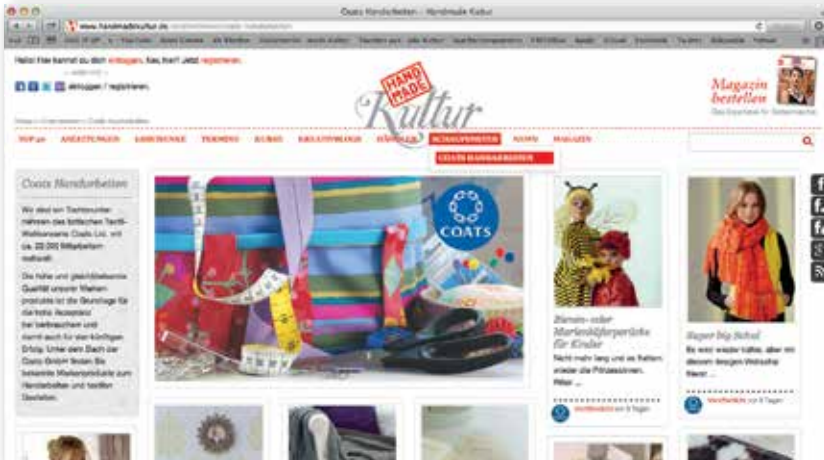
Coats Handarbeiten - Handmade Kultur

www.handmadekultur.de/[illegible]

Hallo! Hier kannst du dich einloggen. Neu hier? Jetzt registrieren.

einloggen / registrieren

HAND MADE Kultur

Magazin bestellen

TOP 50 ANLEITUNGEN GESCHENKE TERMINE KURSE KREATIVBLOGS HÄNDLER SCHAUFENSTER NEWS MAGAZIN

COATS HANDARBEITEN

Coats Handarbeiten

Wir sind ein Tochterunternehmen des britischen Textil-Weltkonzerns Coats Ltd. mit ca. 22.000 Mitarbeitern weltweit.

Die hohe und gleichbleibende Qualität unserer Marken produkte ist die Grundlage für die hohe Akzeptanz bei Verbrauchern und damit auch für den künftigen Erfolg. Unter dem Dach der Coats GmbH finden Sie bekannte Markenprodukte zum Handarbeiten und textilen Gestalten.

COATS

Bienen- oder Marienkäferperücke für Kinder

Nicht mehr lang und es flattern wieder die Prinzessinnen, Ritter ...

Super big Schal

Es wird wieder kälter, aber im dünnen designten Wohlfühl-Wetter ...

vor 6 Tagen

vor 6 Tagen